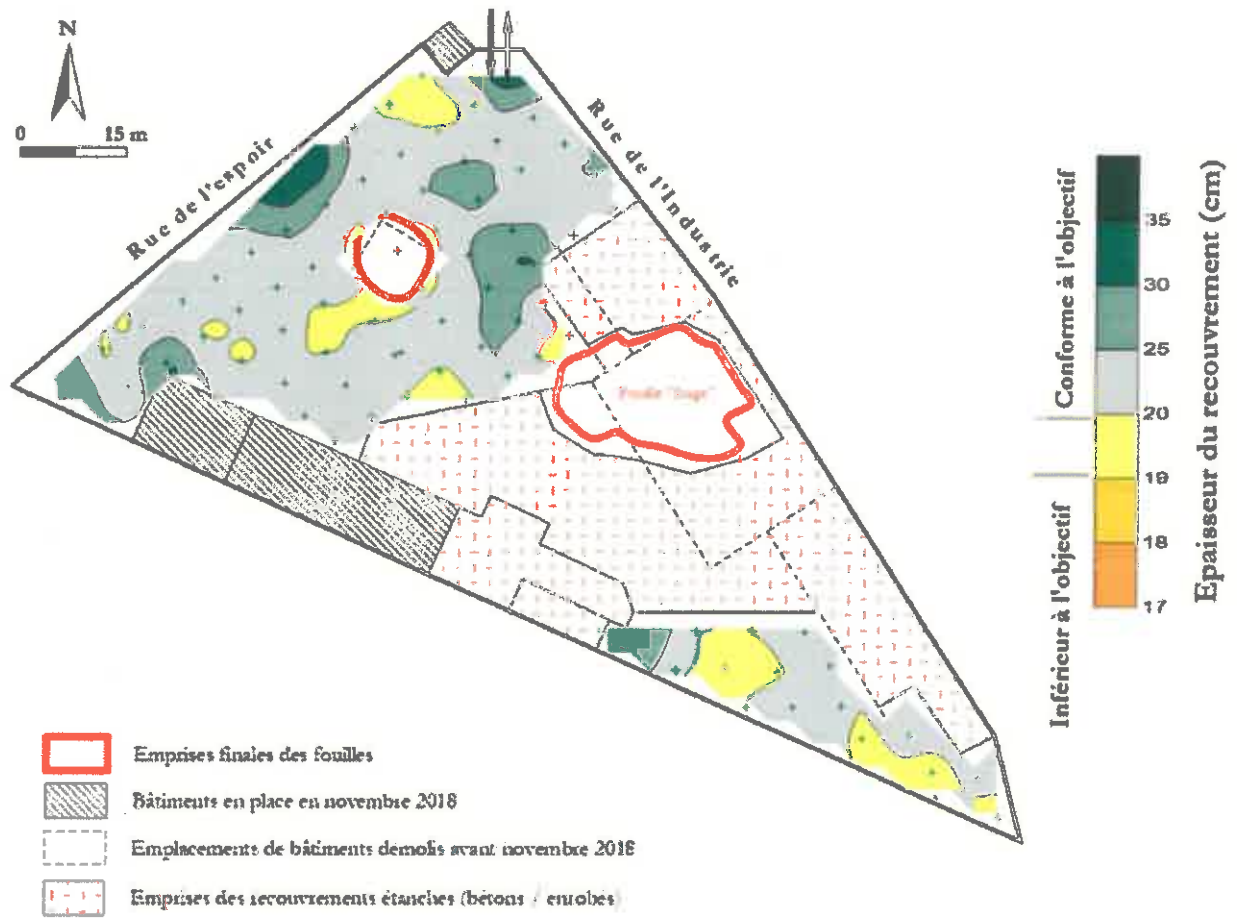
N

0 15 m

Rue de l'espoir

Rue de l'Industrie

Fouille "Sage"

Conforme à l'objectif

Inférieur à l'objectif

Epaisseur du recouvrement (cm)

35
30
25
20
19
18
17

Emprises finales des fouilles

Bâtiments en place en novembre 2018

Emplacements de bâtiments demolis avant novembre 2018

Emprises des recouvrements étanches (bétons / enrobés)